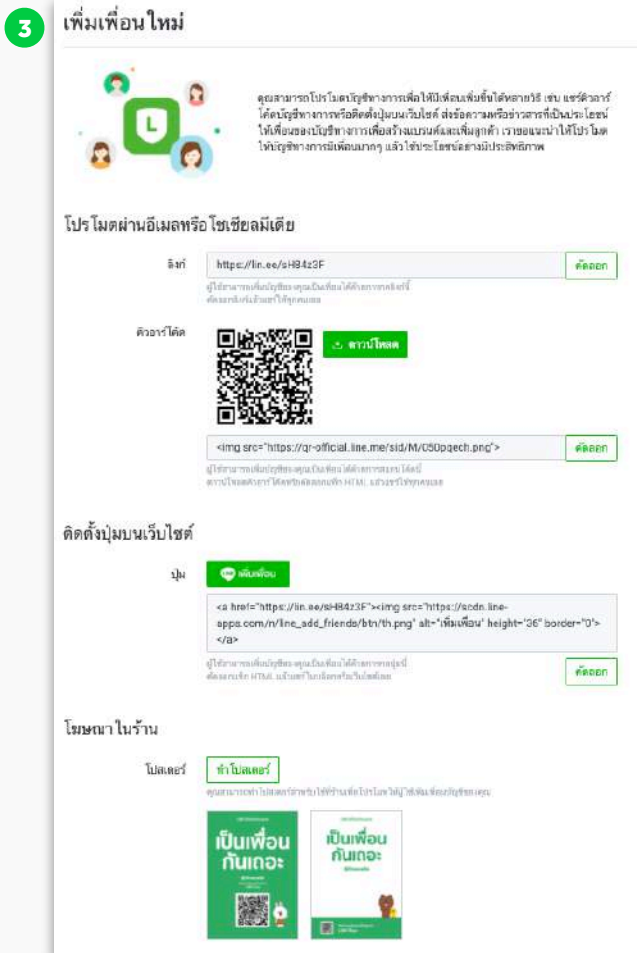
3

เพิ่มเพื่อนใหม่

คุณสามารถโปรโมตบัญชีทางการเพื่อให้มีเพื่อนเพิ่มขึ้นได้หลายวิธี เช่น แชร์คิวอาร์โค้ดบัญชีทางการหรือติดตั้งปุ่มบนเว็บไซต์ ส่งข้อความหรือข่าวสารที่เป็นประโยชน์ให้เพื่อนของบัญชีทางการเพื่อสร้างแบรนด์และเพิ่มลูกค้า เราขอแนะนำให้โปรโมตให้บัญชีทางการมีเพื่อนมากๆ แล้วใช้ประโยชน์อย่างมีประสิทธิภาพ

โปรโมตผ่านอีเมลหรือโซเชียลมีเดีย

ลิงก์ https://lin.ee/sH84z3F คัดลอก

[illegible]

คิวอาร์โค้ด ดาวน์โหลด

<img src="https://qr-official.line.me/sid/M/050pqech.png"> คัดลอก

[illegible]

ติดตั้งปุ่มบนเว็บไซต์

ปุ่ม เพิ่มเพื่อน

<a href="https://lin.ee/sH84z3F"><img src="https://scdn.line-apps.com/n/line_add_friends/btn/th.png" alt="เพิ่มเพื่อน" height="36" border="0"></a>

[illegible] คัดลอก

โฆษณาในร้าน

โปสเตอร์ ทำโปสเตอร์

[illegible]

เป็นเพื่อนกันเถอะ

เป็นเพื่อนกันเถอะ